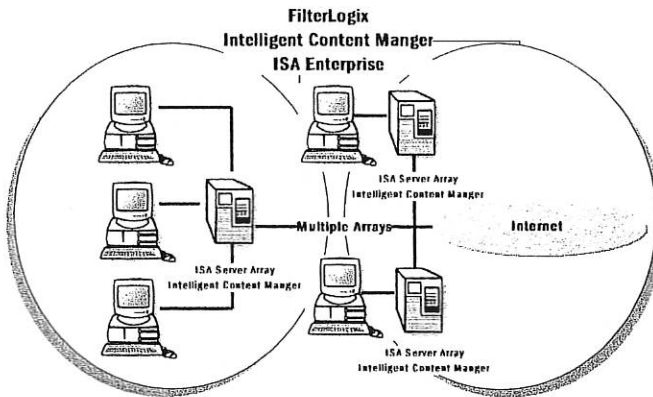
FilterLogix
Intelligent Content Manger
ISA Enterprise

ISA Server Array
Intelligent Content Manger

Multiple Arrays

Internet

ISA Server Array
Intelligent Content Manger

ISA Server Array
Intelligent Content Manger